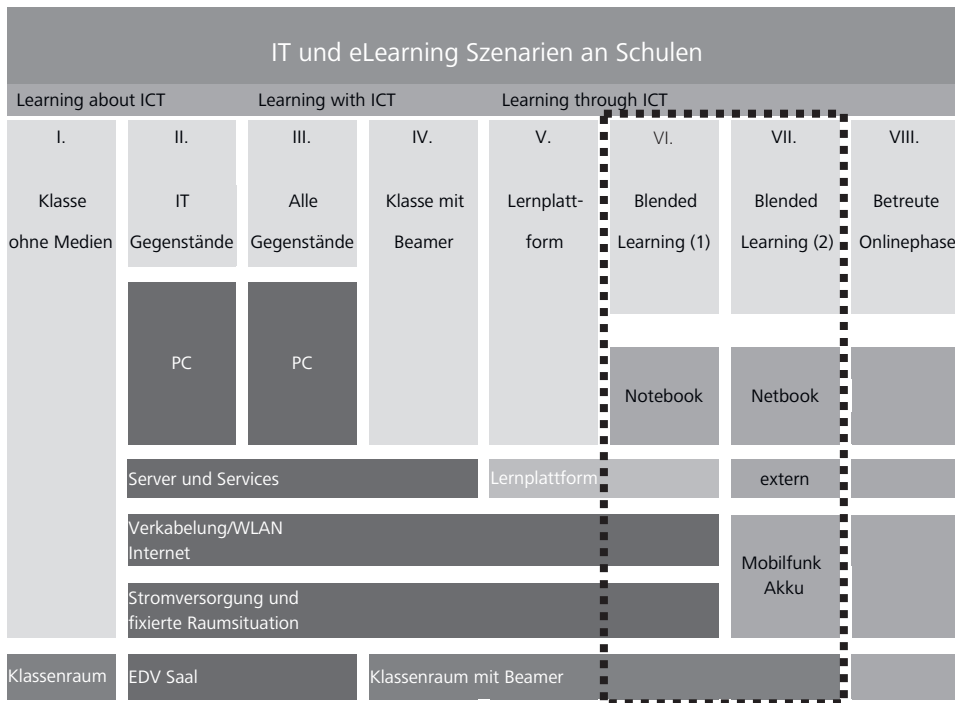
IT und eLearning Szenarien an Schulen

Learning about ICT    Learning with ICT    Learning through ICT

| I. | II. | III. | IV. | V. | VI. | VII. | VIII. |
|---|---|---|---|---|---|---|---|
| Klasse ohne Medien | IT Gegenstände | Alle Gegenstände | Klasse mit Beamer | Lernplattform | Blended Learning (1) | Blended Learning (2) | Betreute Onlinephase |

PC

PC

Notebook

Netbook

Server und Services

Lernplattform

extern

Verkabelung/WLAN
Internet

Mobilfunk
Akku

Stromversorgung und
fixierte Raumsituation

Klassenraum

EDV Saal

Klassenraum mit Beamer